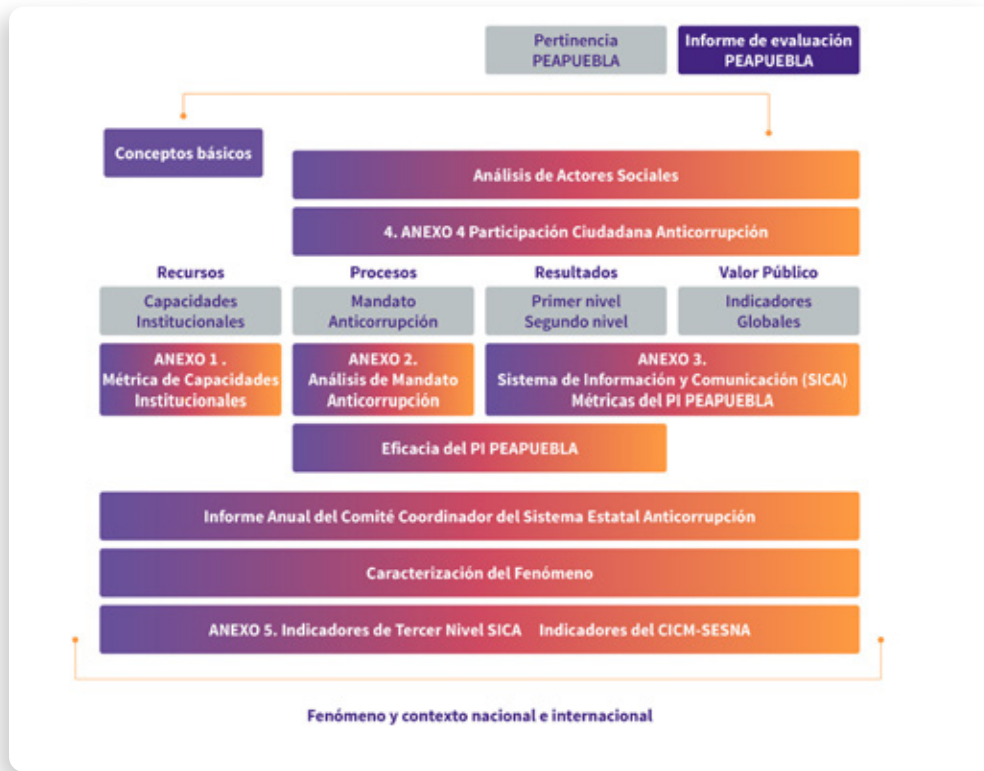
Pertinencia PEAPUEBLA

Informe de evaluación PEAPUEBLA

Conceptos básicos

Análisis de Actores Sociales

4. ANEXO 4 Participación Ciudadana Anticorrupción

Recursos

Procesos

Resultados

Valor Público

Capacidades Institucionales

Mandato Anticorrupción

Primer nivel Segundo nivel

Indicadores Globales

ANEXO 1 . Métrica de Capacidades Institucionales

ANEXO 2. Análisis de Mandato Anticorrupción

ANEXO 3. Sistema de Información y Comunicación (SICA) Métricas del PI PEAPUEBLA

Eficacia del PI PEAPUEBLA

Informe Anual del Comité Coordinador del Sistema Estatal Anticorrupción

Caracterización del Fenómeno

ANEXO 5. Indicadores de Tercer Nivel SICA Indicadores del CICM-SESNA

Fenómeno y contexto nacional e internacional